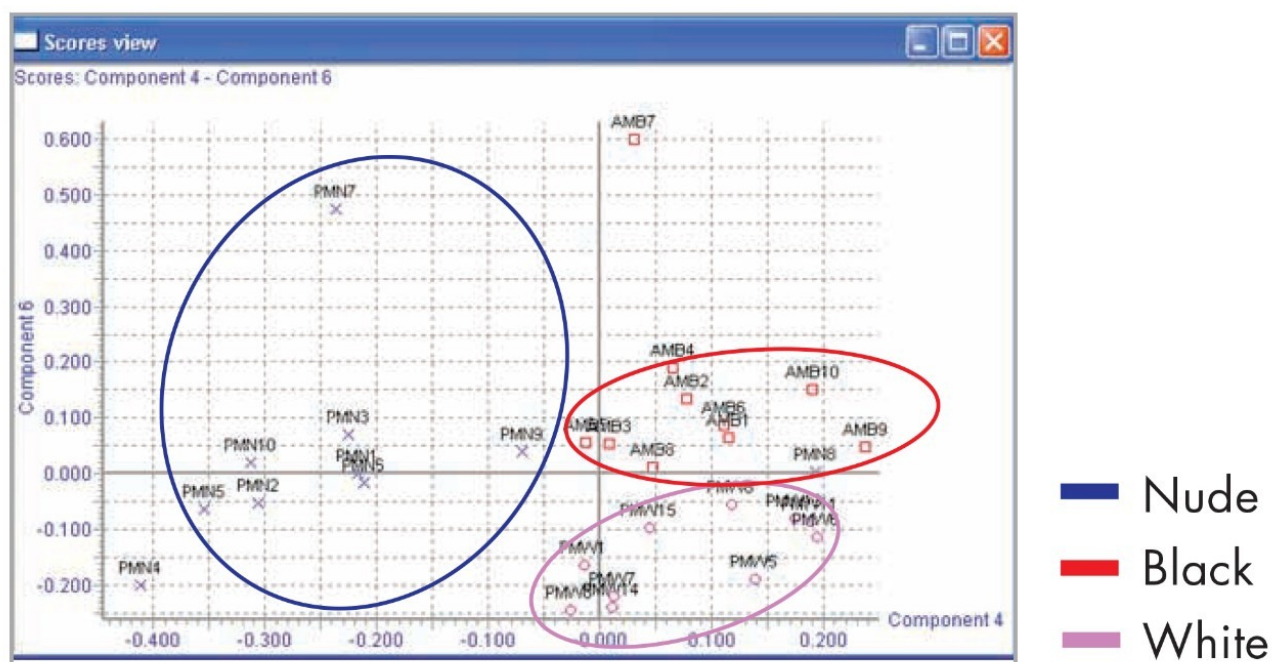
Scores view

Scores: Component 4 - Component 6

Component 6

0.600
0.500
0.400
0.300
0.200
0.100
0.000
-0.100
-0.200

-0.400 -0.300 -0.200 -0.100 0.000 0.100 0.200

Component 4

AMB7
PMN7
AMB4
AMB2
AMB10
AMB6
AMB1
AMB9
AMB5
AMB3
AMB8
PMN3
PMN9
PMN10
PMN1
PMN5
PMN8
PMN5
PMN2
PMW3
PMW11
PMW6
PMW15
PMW1
PMW5
PMN4
PMW7
PMW8
PMW14

Nude
Black
White